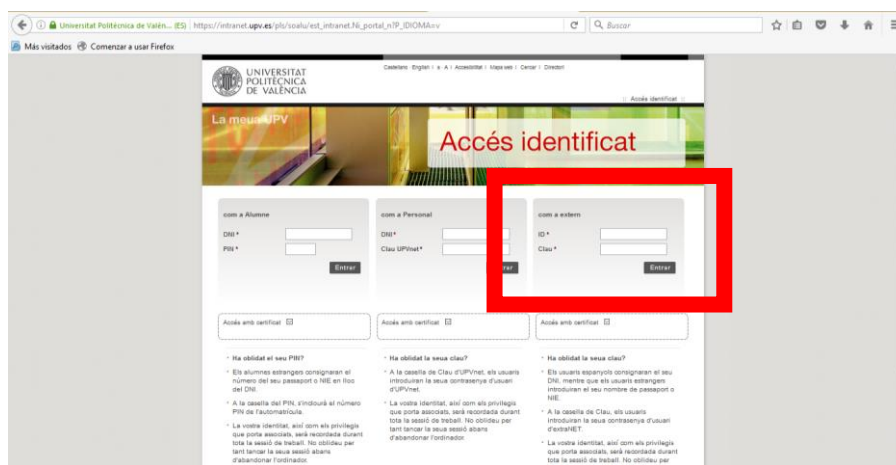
Universitat Politècnica de Valèn... (ES) | https://intranet.upv.es/pls/soalu/est_intranet.Ni_portal_n?P_IDIOMA=v

Buscar

Más visitados Comenzar a usar Firefox

UNIVERSITAT POLITÈCNICA DE VALÈNCIA

Castellano · English | a A | Accessibilitat | Mapa web | Cercar | Directori

:: Accés identificat ::

La meua UPV

Accés identificat

com a Alumne
DNI *
PIN *
Entrar

com a Personal
DNI *
Clau UPVnet *
Entrar

com a extern
ID *
Clau *
Entrar

Accés amb certificat

Accés amb certificat

Accés amb certificat

· Ha oblidat el seu PIN?
· Els alumnes estrangers consignaran el número del seu passaport o NIE en lloc del DNI.
· A la casella del PIN, s'indicarà el número PIN de l'automatrícula.
· La vostra identitat, així com els privilegis que porta associats, serà recordada durant tota la sessió de treball. No oblideu per tant tancar la seua sessió abans d'abandonar l'ordinador.

· Ha oblidat la seua clau?
· A la casella de Clau d'UPVnet, els usuaris introduiran la seua contrasenya d'usuari d'UPVnet.
· La vostra identitat, així com els privilegis que porta associats, serà recordada durant tota la sessió de treball. No oblideu per tant tancar la seua sessió abans d'abandonar l'ordinador.

· Ha oblidat la seua clau?
· Els usuaris espanyols consignaran el seu DNI, mentre que els usuaris estrangers introduiran el seu nombre de passaport o NIE.
· A la casella de Clau, els usuaris introduiran la seua contrasenya d'usuari d'extraNET.
· La vostra identitat, així com els privilegis que porta associats, serà recordada durant tota la sessió de treball. No oblideu per